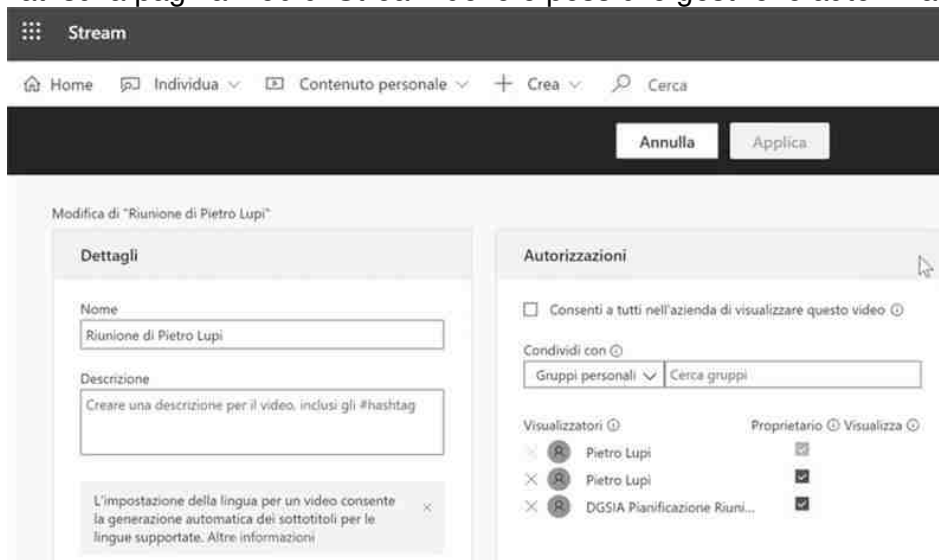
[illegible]

Stream

Home Individua Contenuto personale + Crea Cerca

Annulla Applica

Modifica di "Riunione di Pietro Lupi"

Dettagli

Nome

Riunione di Pietro Lupi

Descrizione

Creare una descrizione per il video, inclusi gli #hashtag

L'impostazione della lingua per un video consente la generazione automatica dei sottotitoli per le lingue supportate. Altre informazioni

Autorizzazioni

Consenti a tutti nell'azienda di visualizzare questo video

Condividi con

Gruppi personali Cerca gruppi

Visualizzatori

Proprietario Visualizza

Pietro Lupi

Pietro Lupi

DGSIA Pianificazione Riuni...